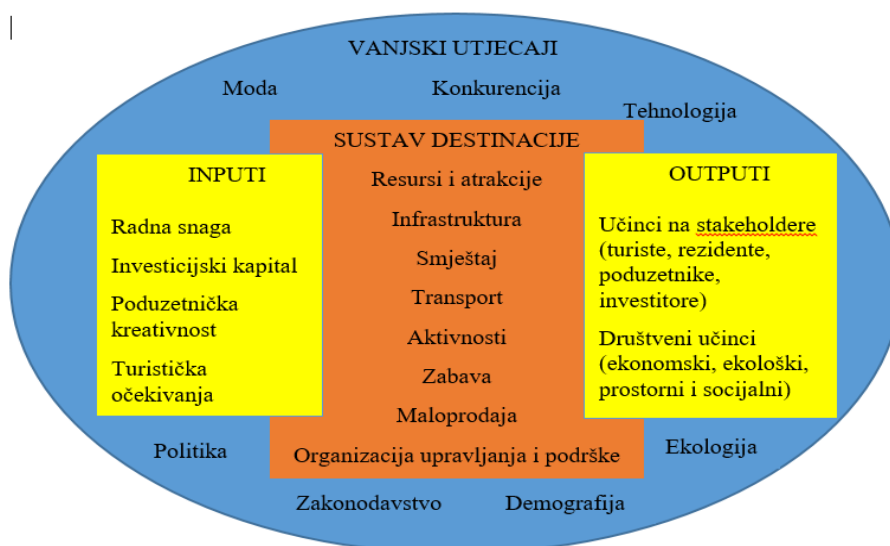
VANJSKI UTJECAJI

Moda

Konkurencija

Tehnologija

SUSTAV DESTINACIJE

INPUTI

Radna snaga

Investicijski kapital

Poduzetnička kreativnost

Turistička očekivanja

Resursi i atrakcije

Infrastruktura

Smještaj

Transport

Aktivnosti

Zabava

Maloprodaja

Organizacija upravljanja i podrške

OUTPUTI

Učinci na stakeholdere (turiste, rezidente, poduzetnike, investitore)

Društveni učinci (ekonomski, ekološki, prostorni i socijalni)

Politika

Ekologija

Zakonodavstvo

Demografija